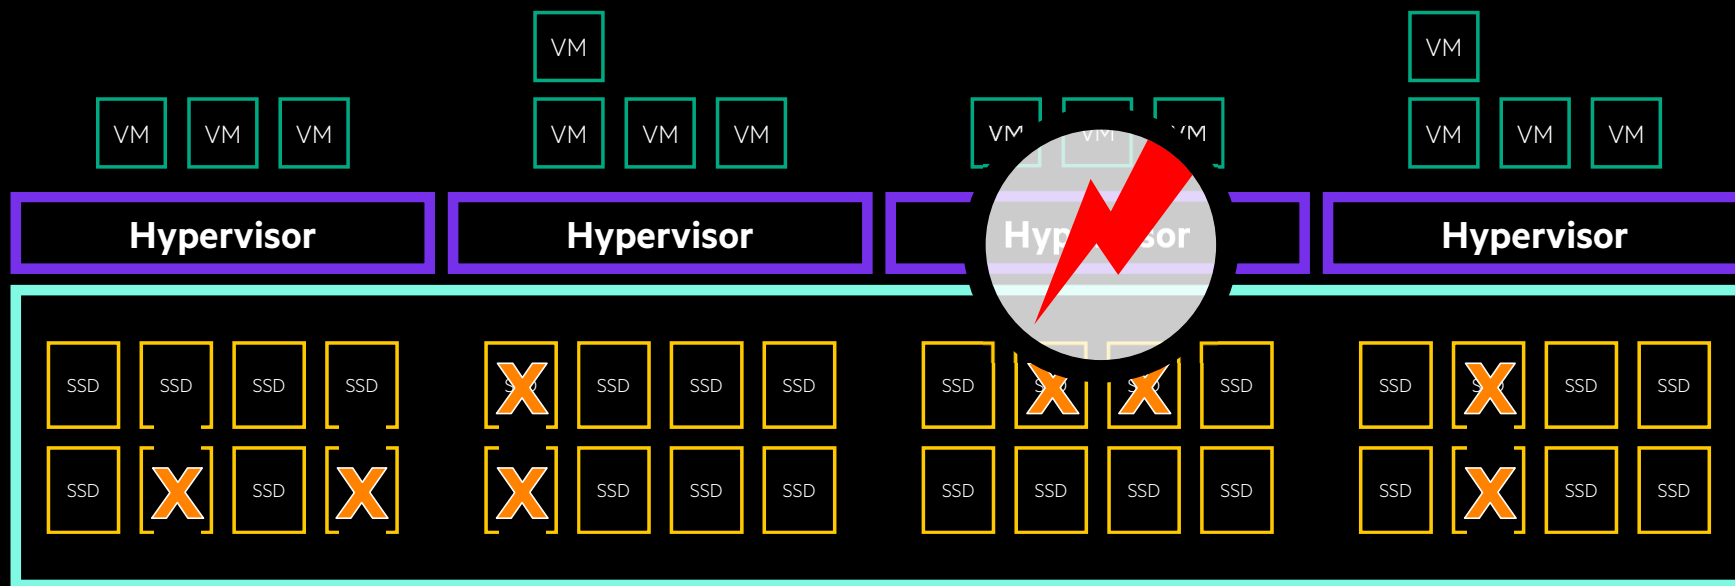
VM

VM VM VM

VM VM VM

VM VM VM

VM

VM VM VM

Hypervisor

Hypervisor

Hyp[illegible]sor

Hypervisor

SSD SSD SSD SSD

SSD SSD SSD

SSD SSD

SSD SSD SSD

SSD SSD

SSD SSD SSD

SSD SSD SSD SSD

SSD SSD SSD

SSD SSD SSD